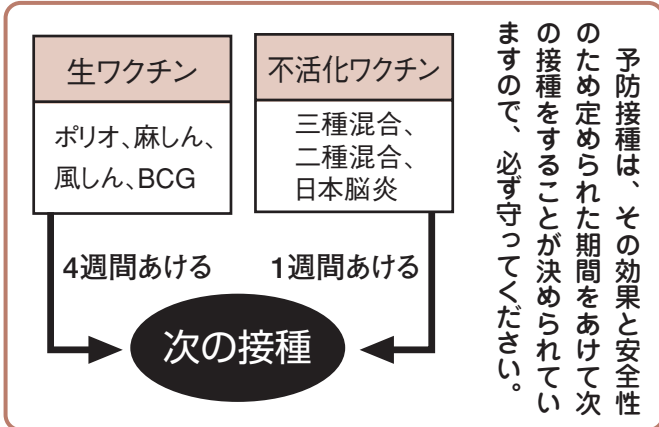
予防接種は、その効果と安全性のため定められた期間をあけて次の接種をすることが決められていますので、必ず守ってください。

生ワクチン

ポリオ、麻しん、風しん、BCG

4週間あける

不活化ワクチン

三種混合、二種混合、日本脳炎

1週間あける

次の接種